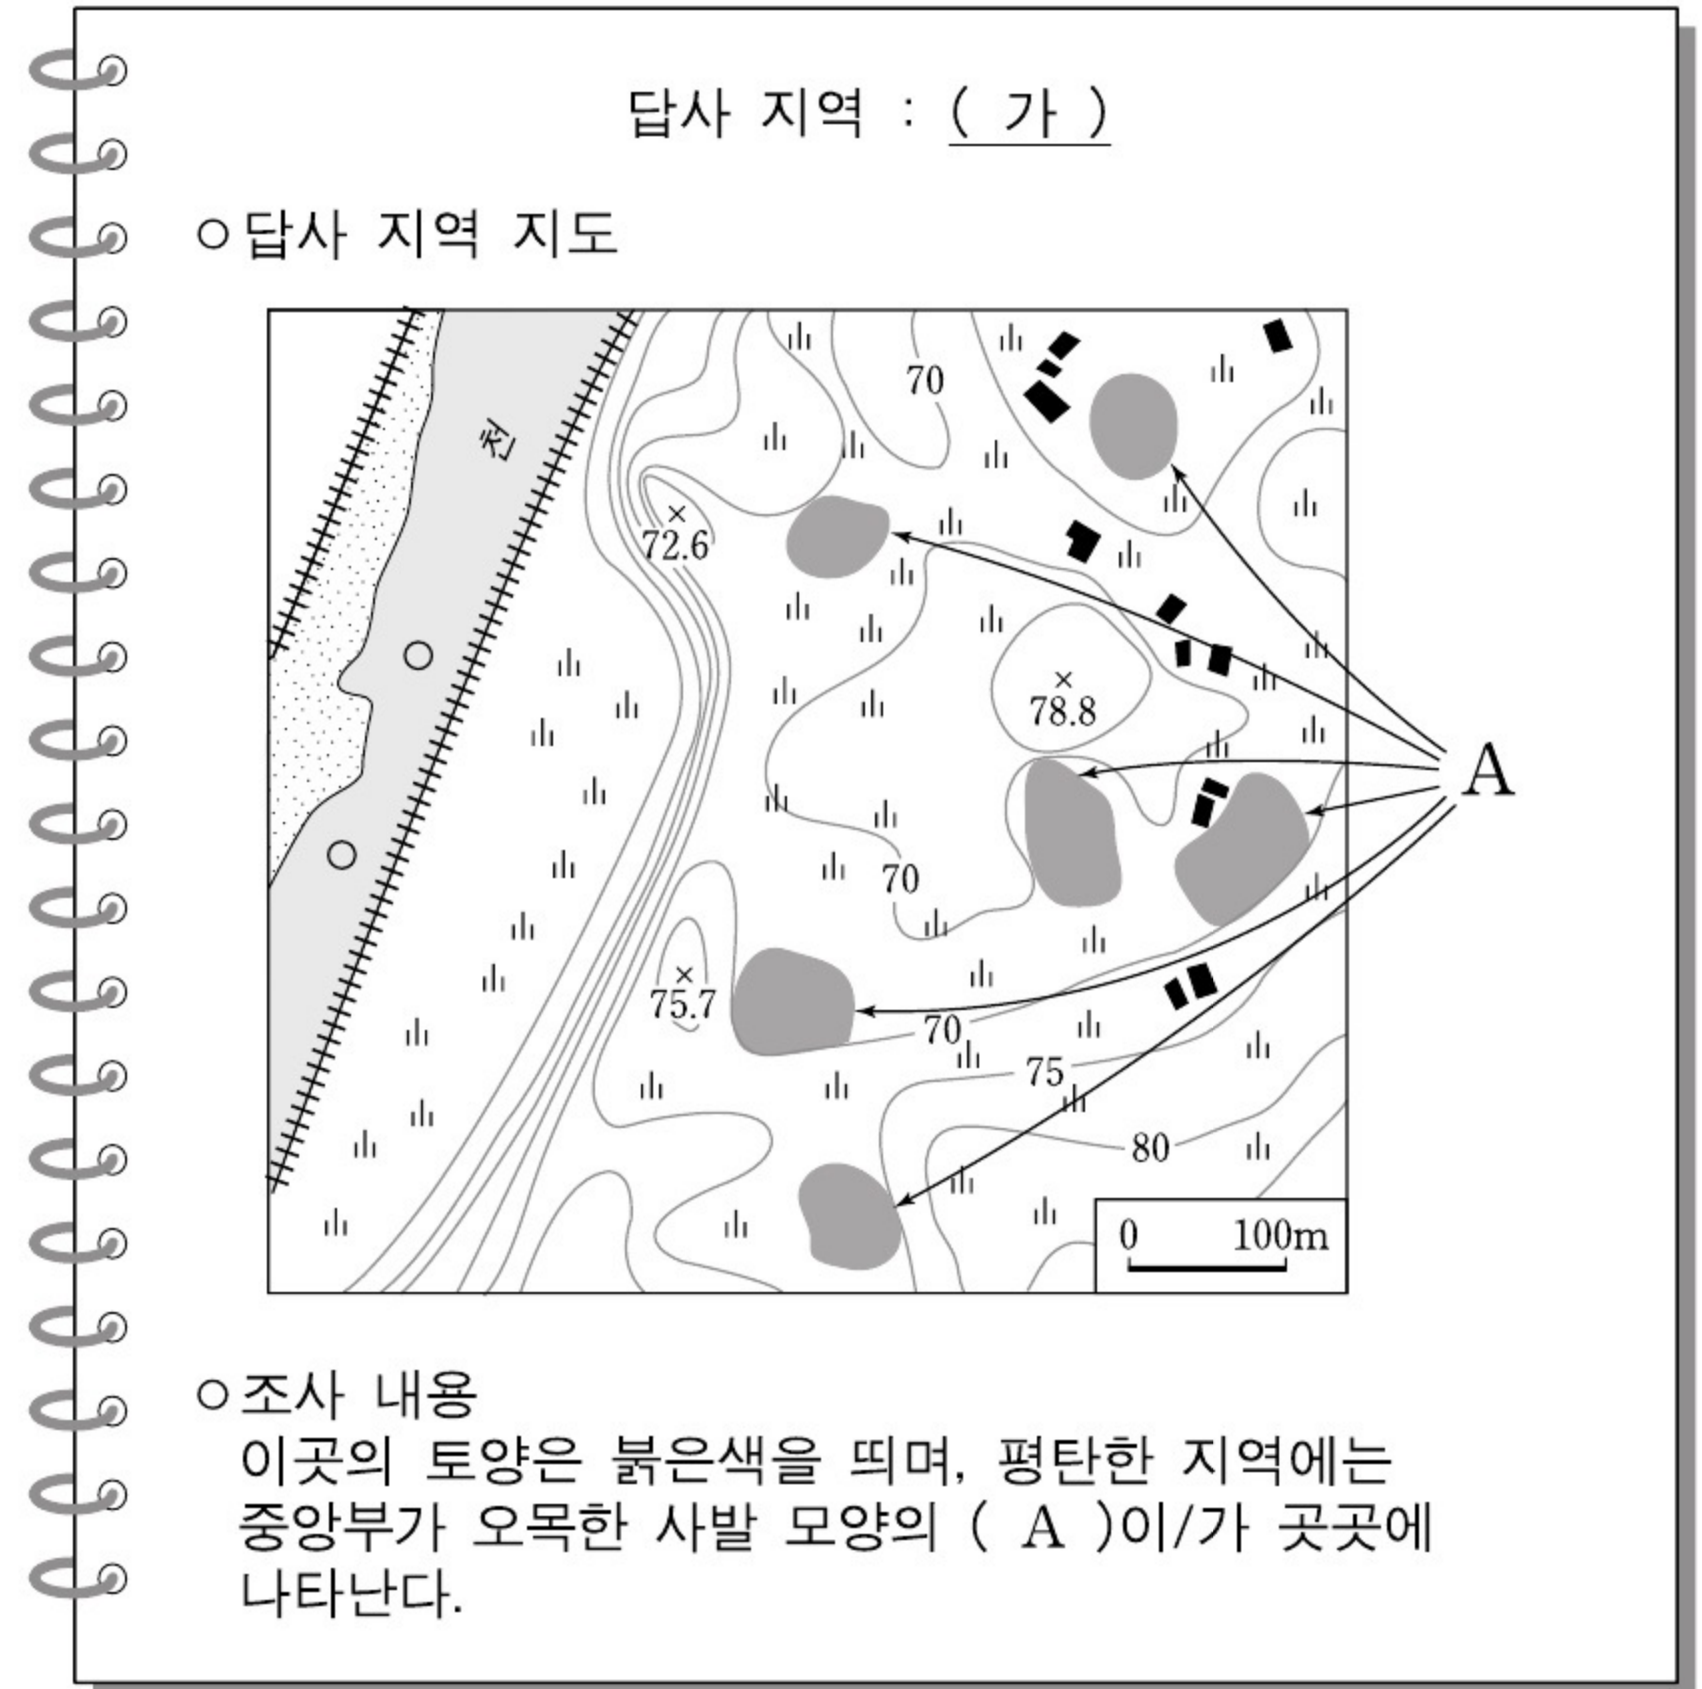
답사 지역 : ( 가 )

○ 답사 지역 지도

천

70

72.6

78.8

70

75.7

70

75

80

A

0 100m

○ 조사 내용
이곳의 토양은 붉은색을 띠며, 평탄한 지역에는 중앙부가 오목한 사발 모양의 ( A )이/가 곳곳에 나타난다.